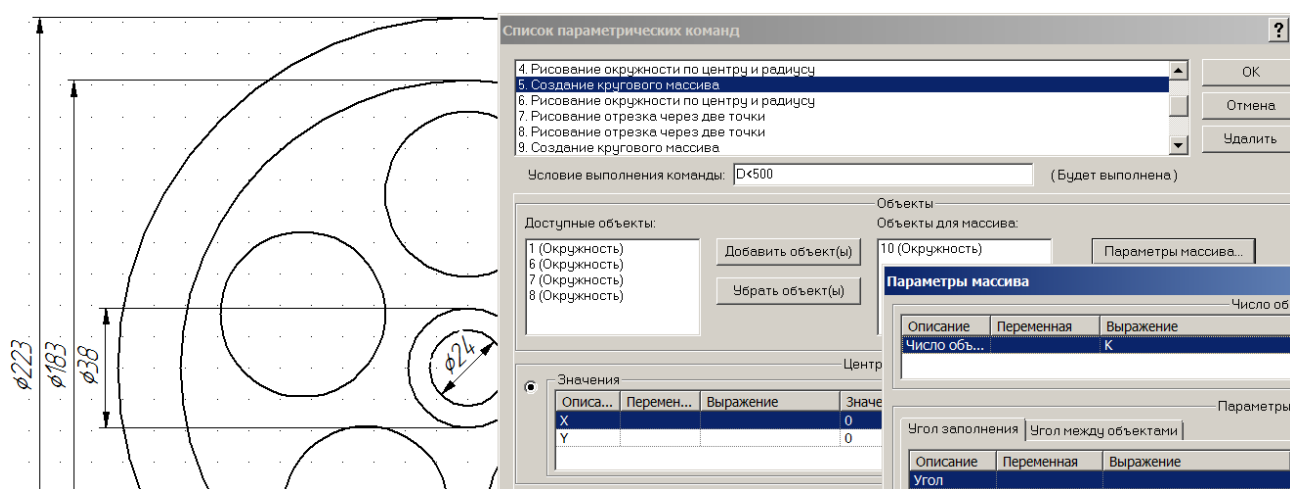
⌀223
⌀183
⌀38
⌀24

Список параметрических команд
?

4. Рисование окружности по центру и радиусу
5. Создание кругового массива
6. Рисование окружности по центру и радиусу
7. Рисование отрезка через две точки
8. Рисование отрезка через две точки
9. Создание кругового массива

OK
Отмена
Удалить

Условие выполнения команды: D<500 (Будет выполнена)

Объекты
Доступные объекты:
1 (Окружность)
6 (Окружность)
7 (Окружность)
8 (Окружность)

Добавить объект(ы)
Убрать объект(ы)

Объекты для массива:
10 (Окружность)

Параметры массива...

Центр

Значения

| Описа... | Перемен... | Выражение | Значе |
|---|---|---|---|
| X | | | 0 |
| Y | | | 0 |

Параметры массива

Число об

| Описание | Переменная | Выражение |
|---|---|---|
| Число объ... | | K |

Параметры

Угол заполнения
Угол между объектами

| Описание | Переменная | Выражение |
|---|---|---|
| Угол | | |